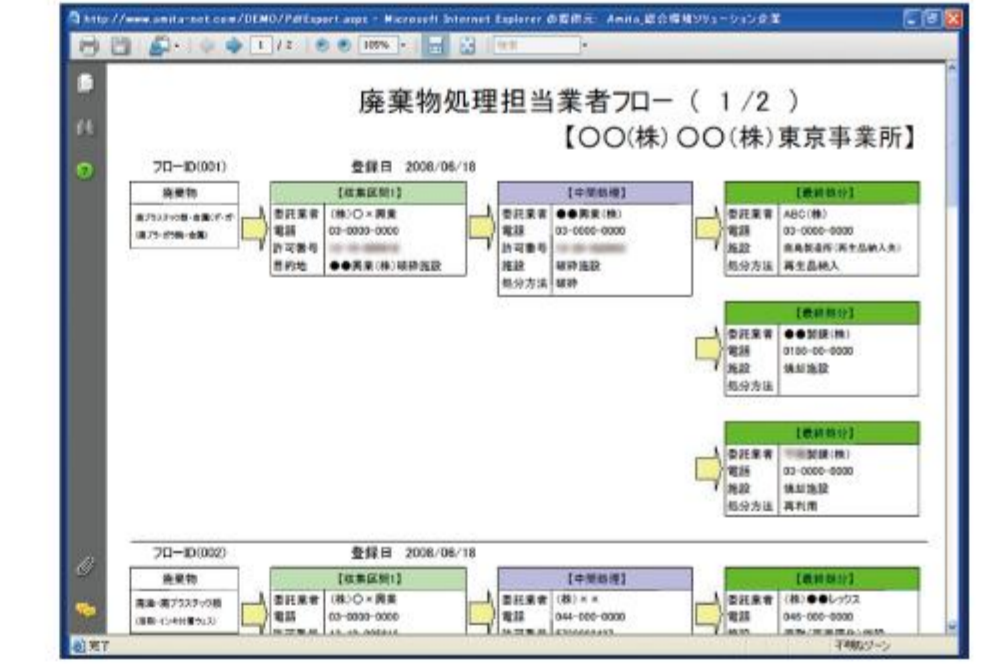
http://www.amita-net.com/DEMO/PdfExport.aspx - Microsoft Internet Explorer 由提供元: Amita_総合環境ソリューション企業

1 / 2 105%

廃棄物処理担当業者フロー（ 1/2 ）

【〇〇(株) 〇〇(株)東京事業所】

フローID(001) 登録日 2008/06/18

| 廃棄物 |
|---|
| 廃プラスチック類・金属くず・ガ (廃プラ・ガラ類・金属) |

| 【収集区間1】 | |
|---|---|
| 委託業者 | (株)〇×興業 |
| 電話 | 03-0000-0000 |
| 許可番号 | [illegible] |
| 目的地 | ●●興業(株)破砕施設 |

| 【中間処理】 | |
|---|---|
| 委託業者 | ●●興業(株) |
| 電話 | 03-0000-0000 |
| 許可番号 | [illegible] |
| 施設 | 破砕施設 |
| 処分方法 | 破砕 |

| 【最終処分】 | |
|---|---|
| 委託業者 | ABC(株) |
| 電話 | 03-0000-0000 |
| 施設 | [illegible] |
| 処分方法 | 再生品納入 |

| 【最終処分】 | |
|---|---|
| 委託業者 | ●●製錬(株) |
| 電話 | 0180-00-0000 |
| 施設 | 焼却施設 |
| 処分方法 | |

| 【最終処分】 | |
|---|---|
| 委託業者 | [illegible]製錬(株) |
| 電話 | 03-0000-0000 |
| 施設 | 焼却施設 |
| 処分方法 | 再利用 |

フローID(002) 登録日 2008/06/18

| 廃棄物 |
|---|
| 廃油・廃プラスチック類 (溶剤・インキ付着ウエス) |

| 【収集区間1】 | |
|---|---|
| 委託業者 | (株)〇×興業 |
| 電話 | 03-0000-0000 |

| 【中間処理】 | |
|---|---|
| 委託業者 | (株)×× |
| 電話 | 044-000-0000 |

| 【最終処分】 | |
|---|---|
| 委託業者 | (株)●●レックス |
| 電話 | 045-000-0000 |

完了 不明なゾーン